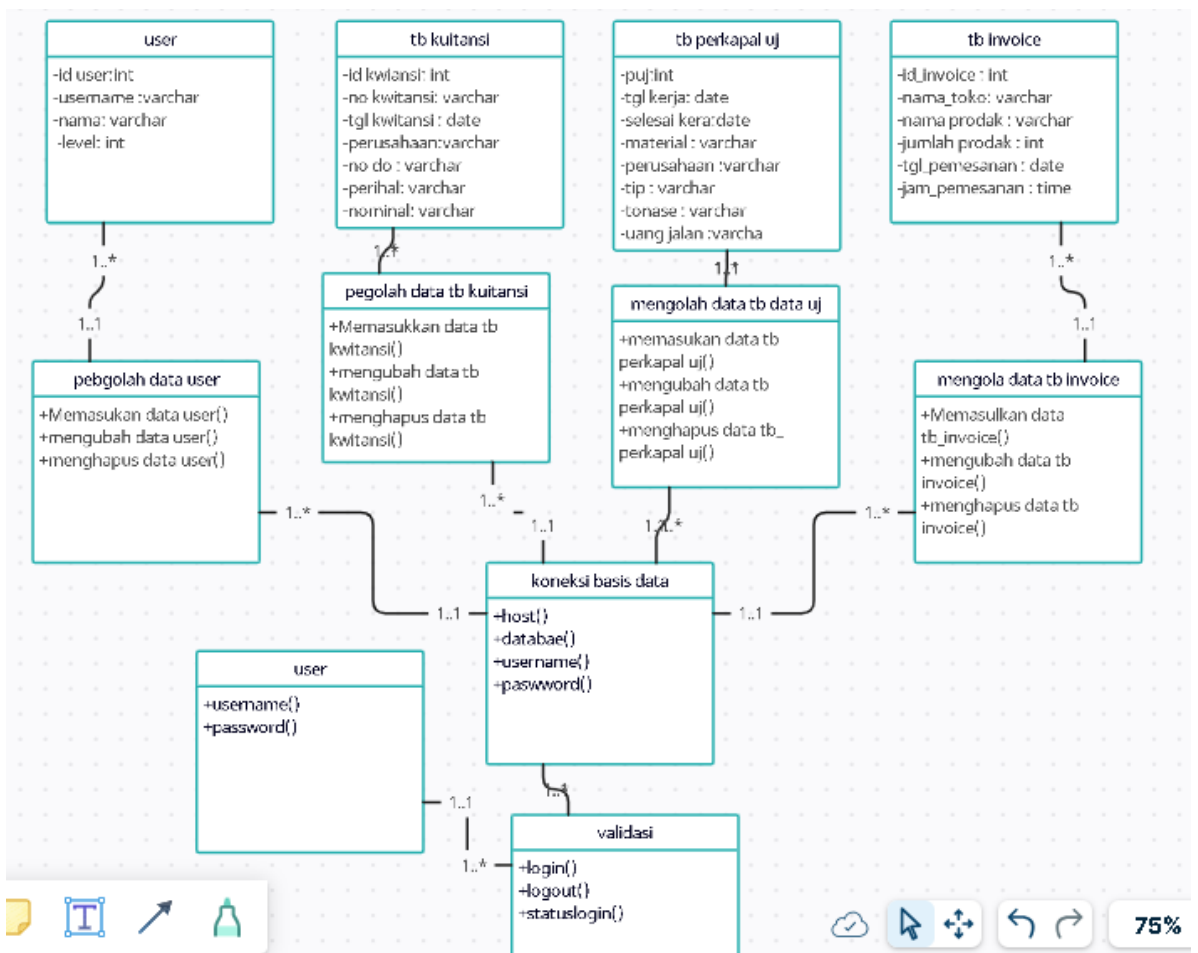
user
-Id user:int
-username :varchar
-nama: varchar
-level: int

tb kuitansi
-Id kwiansi: int
-no kwitansi: varchar
-tgl kwitansi : date
-perusahaan:varchar
-no do : varchar
-perihal: varchar
-nominal: varchar

tb perkapal uj
-puj:int
-tgl kerja: date
-selesai kera:date
-material : varchar
-perusahaan :varchar
-tip : varchar
-tonase : varchar
-uang jalan :varcha

tb invoice
-Id_invoice : int
-nama_toko: varchar
-nama prodak : varchar
-jumlah prodak : int
-tgl_pemesanan : date
-jam_pemesanan : time

1..*
1..1
1..*
1..1
1..*
1..1

pegolah data tb kuitansi
+Memasukkan data tb kwitansi()
+mengubah data tb kwitansi()
+menghapus data tb kwitansi()

mengolah data tb data uj
+memasukan data tb perkapal uj()
+mengubah data tb perkapal uj()
+menghapus data tb_ perkapal uj()

pebgolah data user
+Memasukan data user()
+mengubah data user()
+menghapus data user()

mengola data tb invoice
+Memasulkan data tb_invoice()
+mengubah data tb invoice()
+menghapus data tb invoice()

1..*
1..*
1..1
1..1..*
1..*
1..1
1..1

koneksi basis data
+host()
+databae()
+username()
+paswword()

user
+username()
+password()

1..1
1..1
1..*

validasi
+login()
+logout()
+statuslogin()

75%